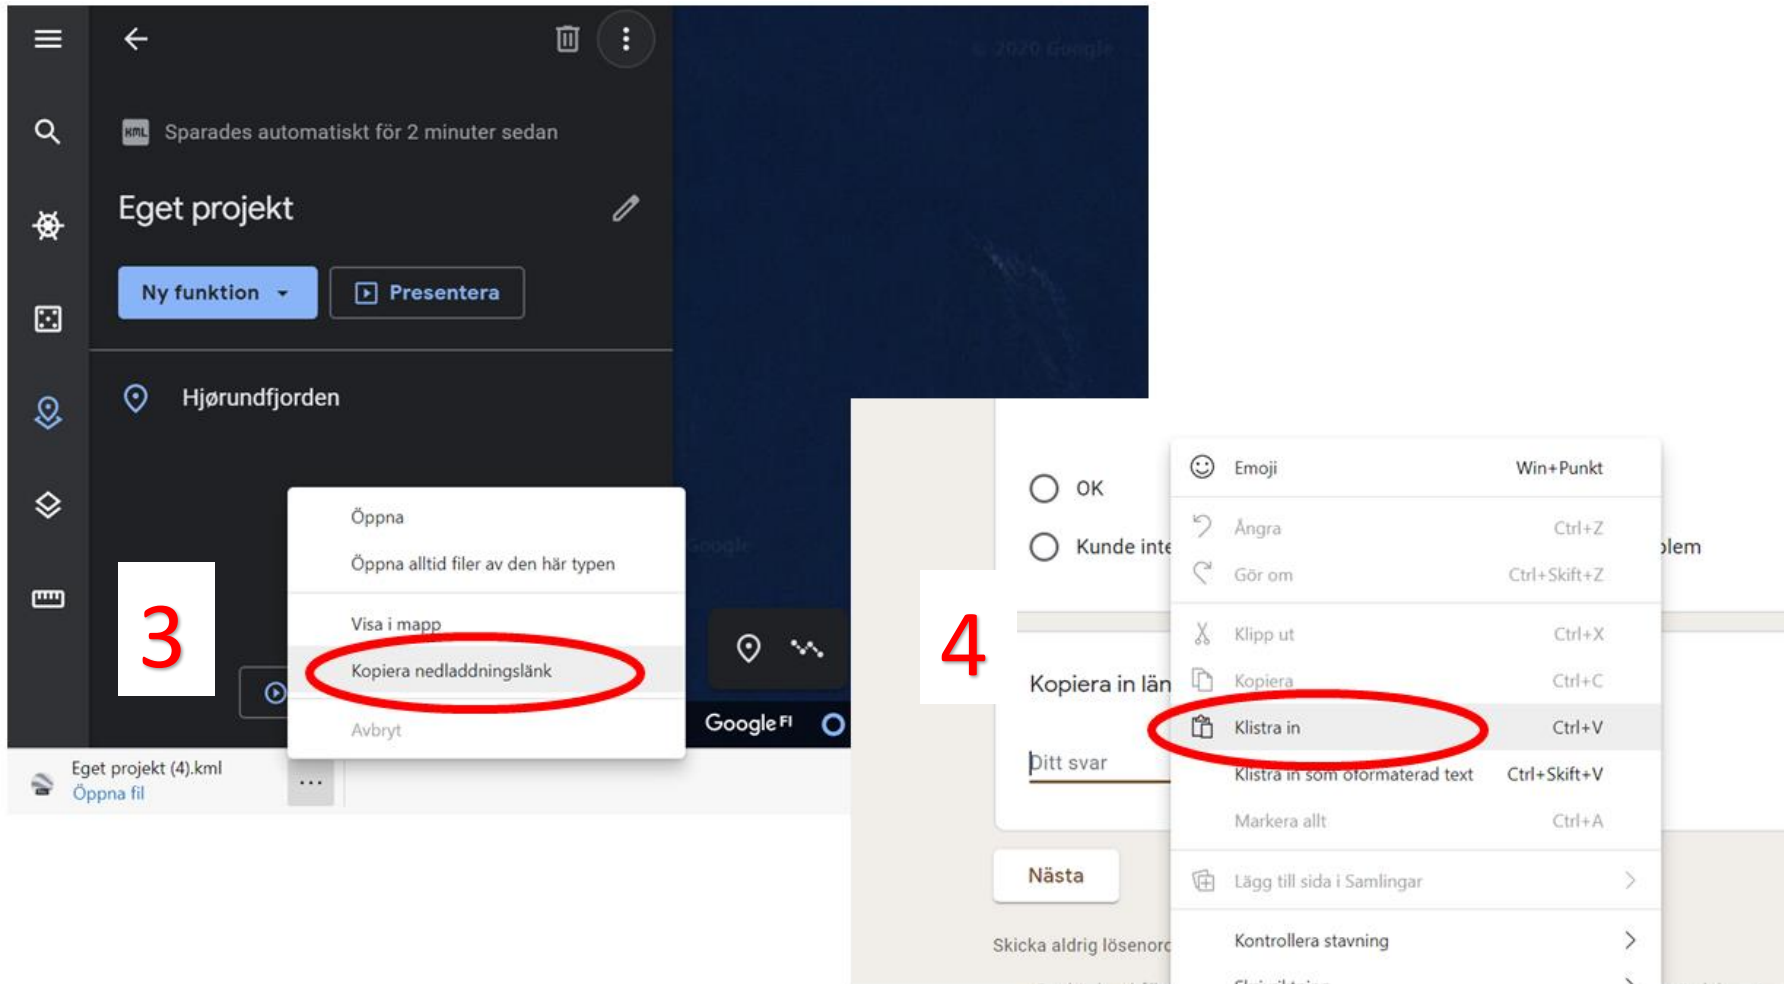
Sparades automatiskt för 2 minuter sedan

Eget projekt

Ny funktion

Presentera

Hjørundfjorden

3

Öppna

Öppna alltid filer av den här typen

Visa i mapp

Kopiera nedladdningslänk

Avbryt

Eget projekt (4).kml
Öppna fil

...

Google

© 2020 Google

4

OK

Kunde inte

blem

Kopiera in län

Pitt svar

Nästa

Skicka aldrig lösenord

Emoji Win+Punkt

Ångra Ctrl+Z

Gör om Ctrl+Skift+Z

Klipp ut Ctrl+X

Kopiera Ctrl+C

Klistra in Ctrl+V

Klistra in som oformaterad text Ctrl+Skift+V

Markera allt Ctrl+A

Lägg till sida i Samlingar

Kontrollera stavning